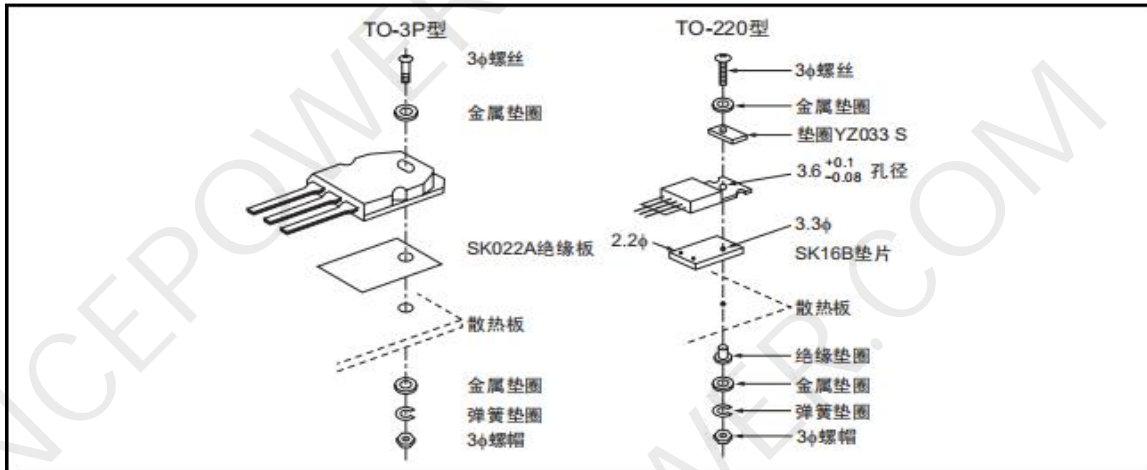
TO-3P型

3ϕ螺丝

金属垫圈

SK022A绝缘板

散热板

金属垫圈

弹簧垫圈

3ϕ螺帽

TO-220型

3ϕ螺丝

金属垫圈

垫圈YZ033 S

$3.6^{+0.1}_{-0.08}$ 孔径

3.3ϕ

2.2ϕ

SK16B垫片

散热板

绝缘垫圈

金属垫圈

弹簧垫圈

3ϕ螺帽

NCEPOWER.COM